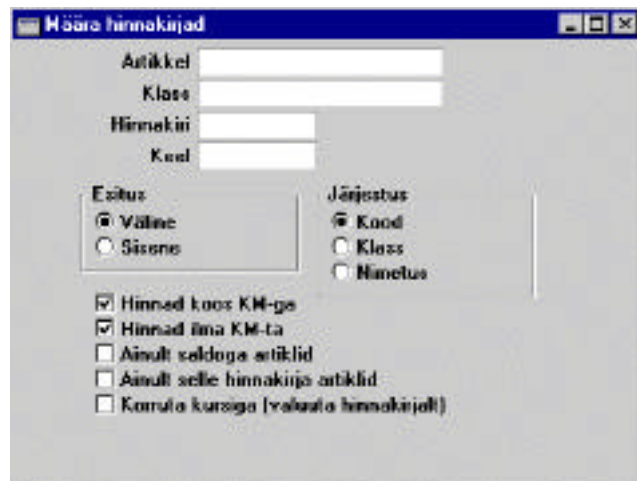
Määra hinnakirjad

Artikkel
Klass
Hinnakiri
Keel

Esitus
Väline
Sisene

Järjestus
Kood
Klass
Nimetus

Hinnad koos KM-ga
Hinnad ilma KM-ta
Ainult saldoga artiklid
Ainult selle hinnakirja artiklid
Korruta kursiga (valuuta hinnakirjalt)